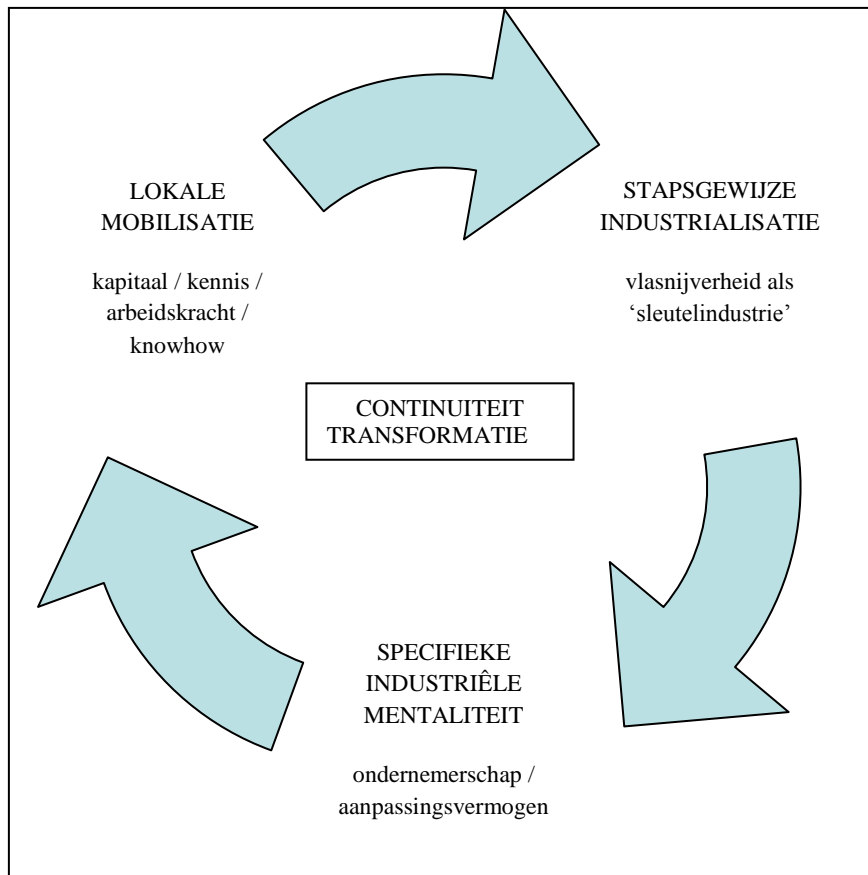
LOKALE MOBILISATIE

kapitaal / kennis / arbeidskracht / knowhow

STAPSGEWIJZE INDUSTRIALISATIE

vlasnijverheid als ‘sleutelindustrie’

CONTINUITEIT TRANSFORMATIE

SPECIFIEKE INDUSTRIÊLE MENTALITEIT

ondernemerschap / aanpassingsvermogen